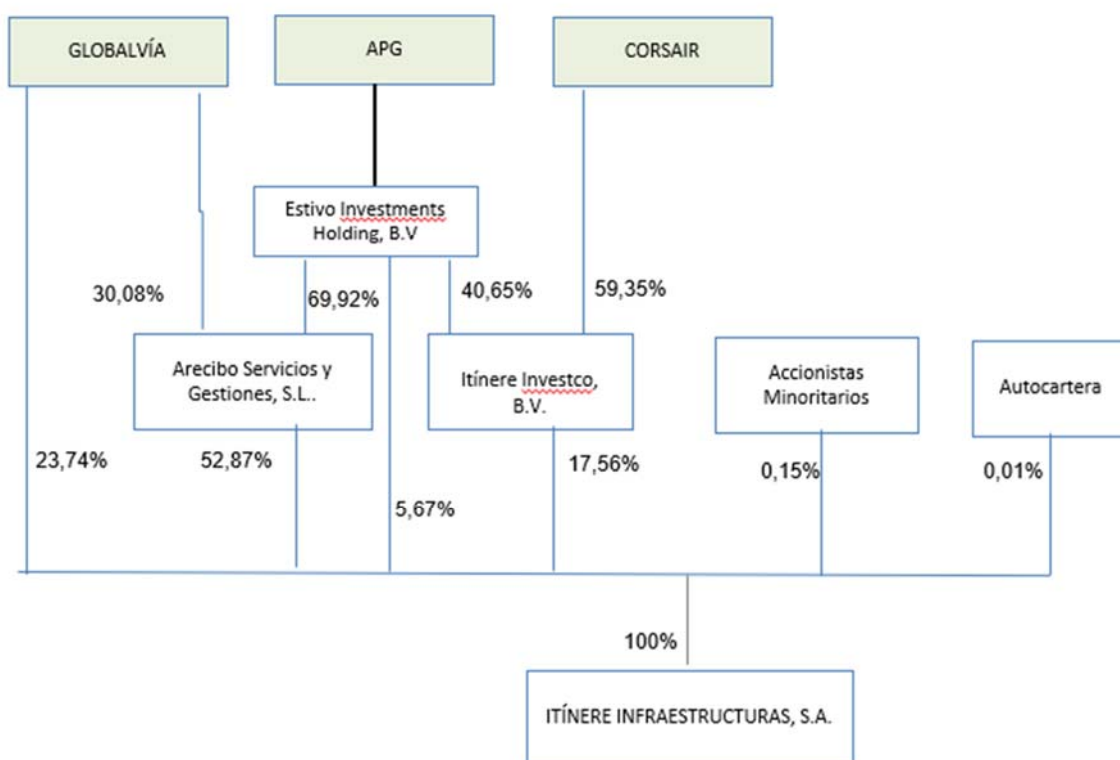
GLOBALVÍA

APG

CORSAIR

Estivo Investments Holding, B.V

30,08%

69,92%

40,65%

59,35%

Arecibo Servicios y Gestiones, S.L..

Itínere Investco, B.V.

Accionistas Minoritarios

Autocartera

23,74%

52,87%

5,67%

17,56%

0,15%

0,01%

100%

ITÍNERE INFRAESTRUCTURAS, S.A.